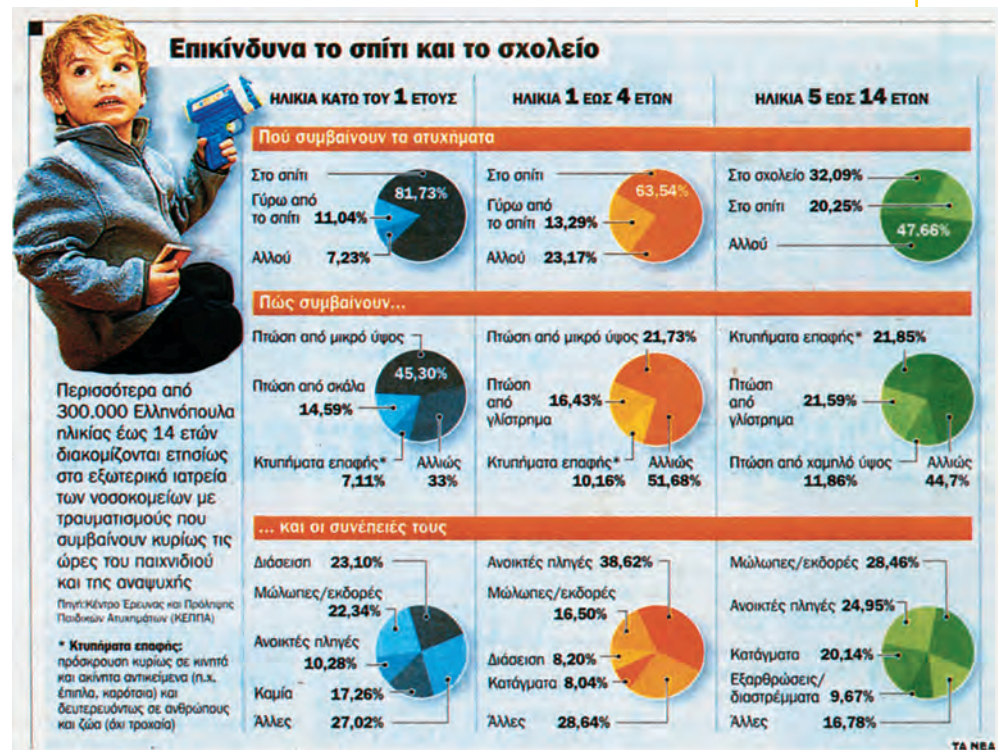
Επικίνδυνα το σπίτι και το σχολείο

ΗΛΙΚΙΑ ΚΑΤΩ ΤΟΥ 1 ΕΤΟΥΣ

ΗΛΙΚΙΑ 1 ΕΩΣ 4 ΕΤΩΝ

ΗΛΙΚΙΑ 5 ΕΩΣ 14 ΕΤΩΝ

Πού συμβαίνουν τα ατυχήματα

Στο σπίτι 81,73%
Γύρω από το σπίτι 11,04%
Αλλού 7,23%

Στο σπίτι 63,54%
Γύρω από το σπίτι 13,29%
Αλλού 23,17%

Στο σχολείο 32,09%
Στο σπίτι 20,25%
Αλλού 47,66%

Πώς συμβαίνουν...

Πτώση από μικρό ύψος 45,30%
Πτώση από σκάλα 14,59%
Κτυπήματα επαφής* 7,11%
Αλλιώς 33%

Πτώση από μικρό ύψος 21,73%
Πτώση από γλίστρημα 16,43%
Κτυπήματα επαφής* 10,16%
Αλλιώς 51,68%

Κτυπήματα επαφής* 21,85%
Πτώση από γλίστρημα 21,59%
Πτώση από χαμηλό ύψος 11,86%
Αλλιώς 44,7%

Περισσότερα από 300.000 Ελληνόπουλα ηλικίας έως 14 ετών διακομίζονται ετησίως στα εξωτερικά ιατρεία των νοσοκομείων με τραυματισμούς που συμβαίνουν κυρίως τις ώρες του παιχνιδιού και της αναψυχής

Πηγή:Κέντρο Έρευνας και Πρόληψης Παιδικών Ατυχημάτων (ΚΕΠΠΑ)

* Κτυπήματα επαφής: πρόσκρουση κυρίως σε κινητά και ακίνητα αντικείμενα (π.χ. έπιπλα, καρότσια) και δευτερευόντως σε ανθρώπους και ζώα (όχι τροχαία)

... και οι συνέπειές τους

Διάσειση 23,10%
Μώλωπες/εκδορές 22,34%
Ανοικτές πληγές 10,28%
Καμία 17,26%
Άλλες 27,02%

Ανοικτές πληγές 38,62%
Μώλωπες/εκδορές 16,50%
Διάσειση 8,20%
Κατάγματα 8,04%
Άλλες 28,64%

Μώλωπες/εκδορές 28,46%
Ανοικτές πληγές 24,95%
Κατάγματα 20,14%
Εξαρθρώσεις/διαστρέμματα 9,67%
Άλλες 16,78%

ΤΑ ΝΕΑ